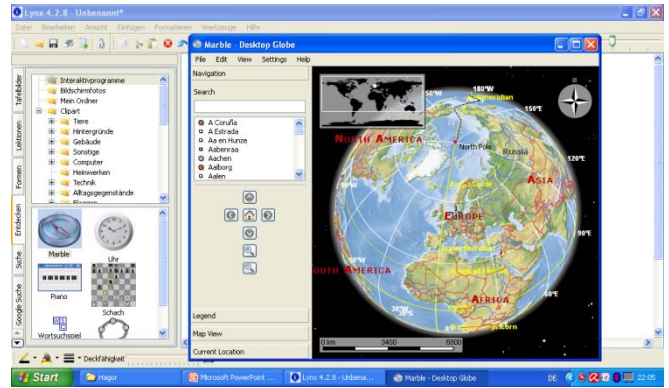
Lynx 4.2.8 - Unbenannt*

Datei Bearbeiten Ansicht Einfügen Formatieren Werkzeuge Hilfe

Tafelbilder Lektionen Formen Entdecken Suche Google Suche

Interaktivprogramme
Bildschirmfotos
Mein Ordner
Clipart
Tiere
Hintergründe
Gebäude
Sonstige
Computer
Heimwerken
Technik
Alltagsgegenstände

Marble
Uhr
Piano
Schach
Wortsuchspiel

Deckfähigkeit

Marble - Desktop Globe

File Edit View Settings Help

Navigation

Search

A Coruña
A Estrada
Aa en Hunze
Aabenraa
Aachen
Aalborg
Aalen

Legend
Map View
Current Location

180°W
150°E
120°E
90°E
North America
North Pole
Russia
Asia
Europe
South America
Africa

0 km 3400 6800

Start Hagor Microsoft PowerPoint ... Lynx 4.2.8 - Unbena... Marble - Desktop Globe DE 22:05